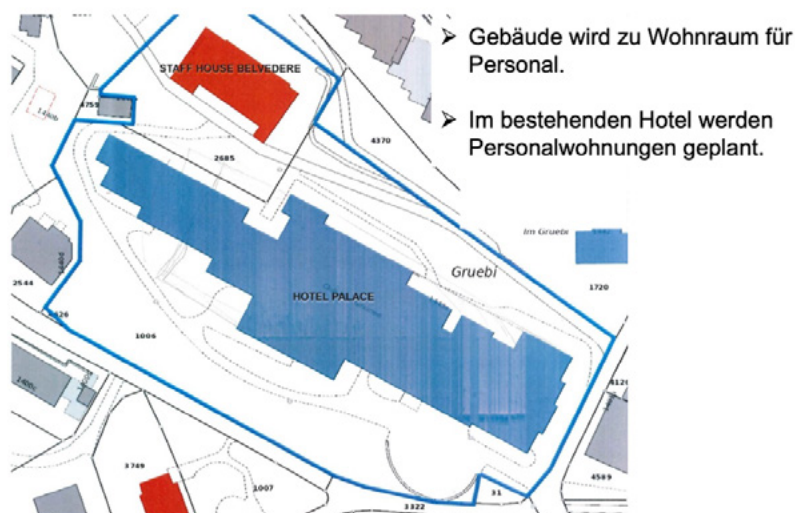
STAFF HOUSE BELVEDERE

4759

4370

2685

Im Gruebi

Gruebi

HOTEL PALACE

2544

1720

1006

2426

3749

1007

4589

3322

31

➢ Gebäude wird zu Wohnraum für Personal.

➢ Im bestehenden Hotel werden Personalwohnungen geplant.